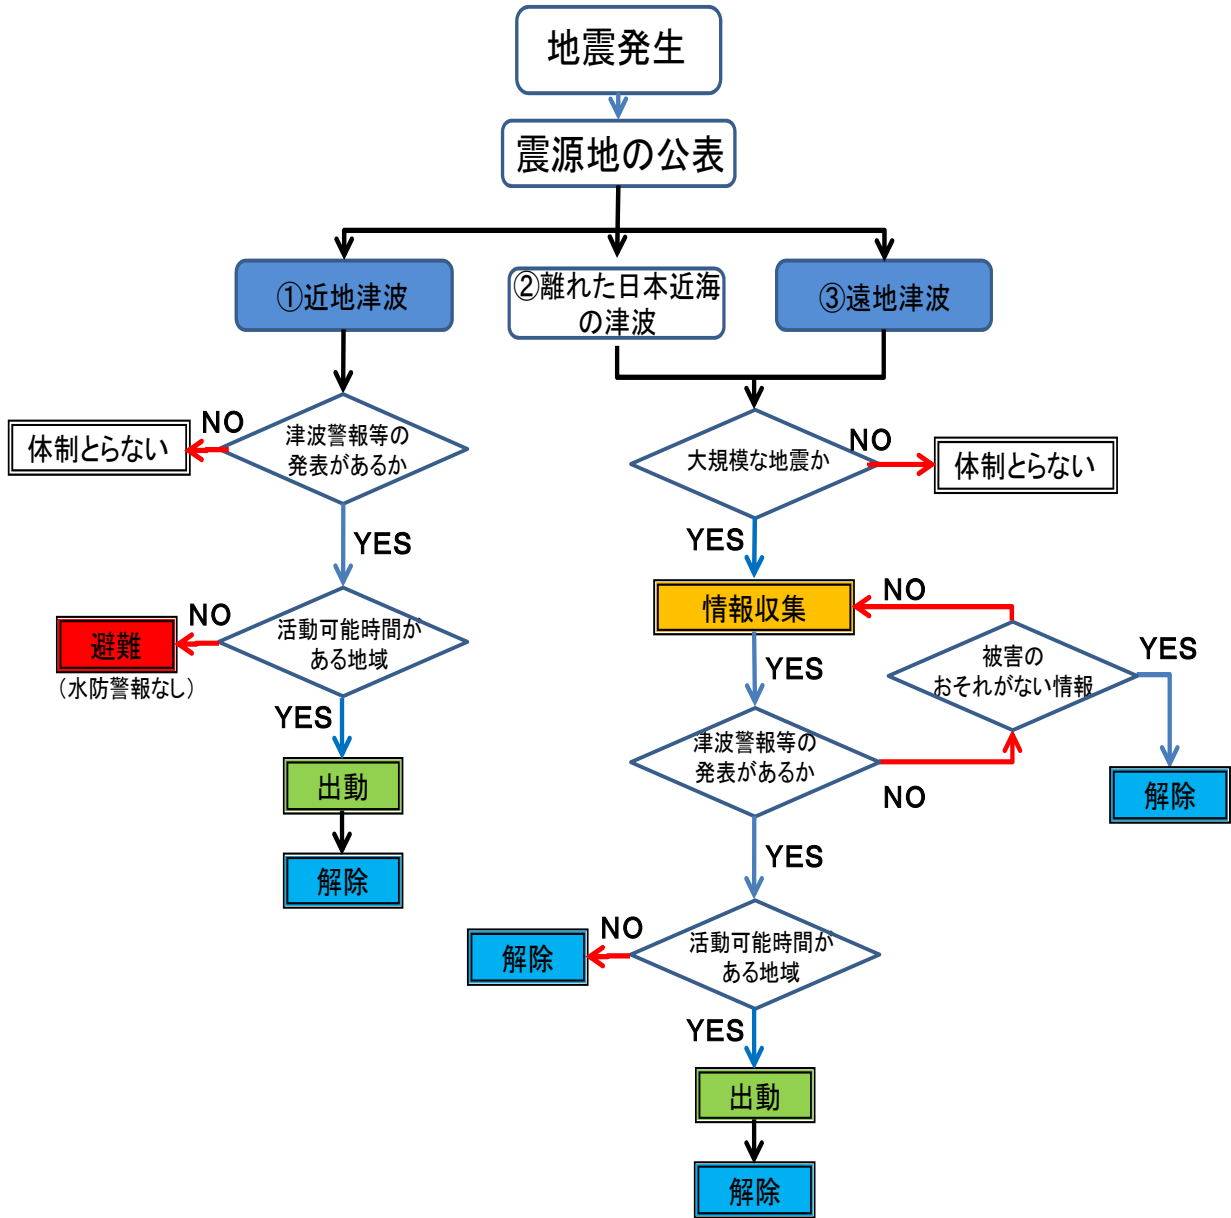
地震発生

震源地の公表

①近地津波

②離れた日本近海の津波

③遠地津波

津波警報等の発表があるか

NO

体制とらない

YES

活動可能時間がある地域

NO

避難

（水防警報なし）

YES

出動

解除

大規模な地震か

NO

体制とらない

YES

情報収集

NO

YES

被害のおそれがない情報

YES

解除

津波警報等の発表があるか

NO

YES

活動可能時間がある地域

NO

解除

YES

出動

解除